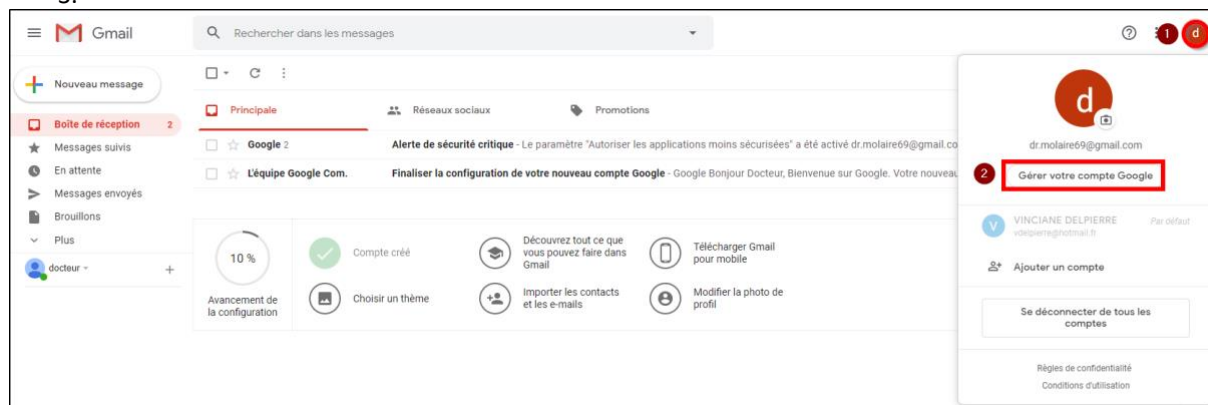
Gmail

Rechercher dans les messages

Nouveau message

Boîte de réception 2
Messages suivis
En attente
Messages envoyés
Brouillons
Plus

docteur

Principale
Réseaux sociaux
Promotions

Google 2
Alerte de sécurité critique - Le paramètre "Autoriser les applications moins sécurisées" a été activé dr.molaire69@gmail.co

L'équipe Google Com.
Finaliser la configuration de votre nouveau compte Google - Google Bonjour Docteur, Bienvenue sur Google. Votre nouveau

10 %
Avancement de la configuration

Compte créé
Choisir un thème
Découvrez tout ce que vous pouvez faire dans Gmail
Importer les contacts et les e-mails
Télécharger Gmail pour mobile
Modifier la photo de profil

1
d

d
dr.molaire69@gmail.com

2
Gérer votre compte Google

V
VINCIANE DELPIERRE
vdelpierre@hotmail.fr
Par défaut

Ajouter un compte

Se déconnecter de tous les comptes

Règles de confidentialité
Conditions d'utilisation